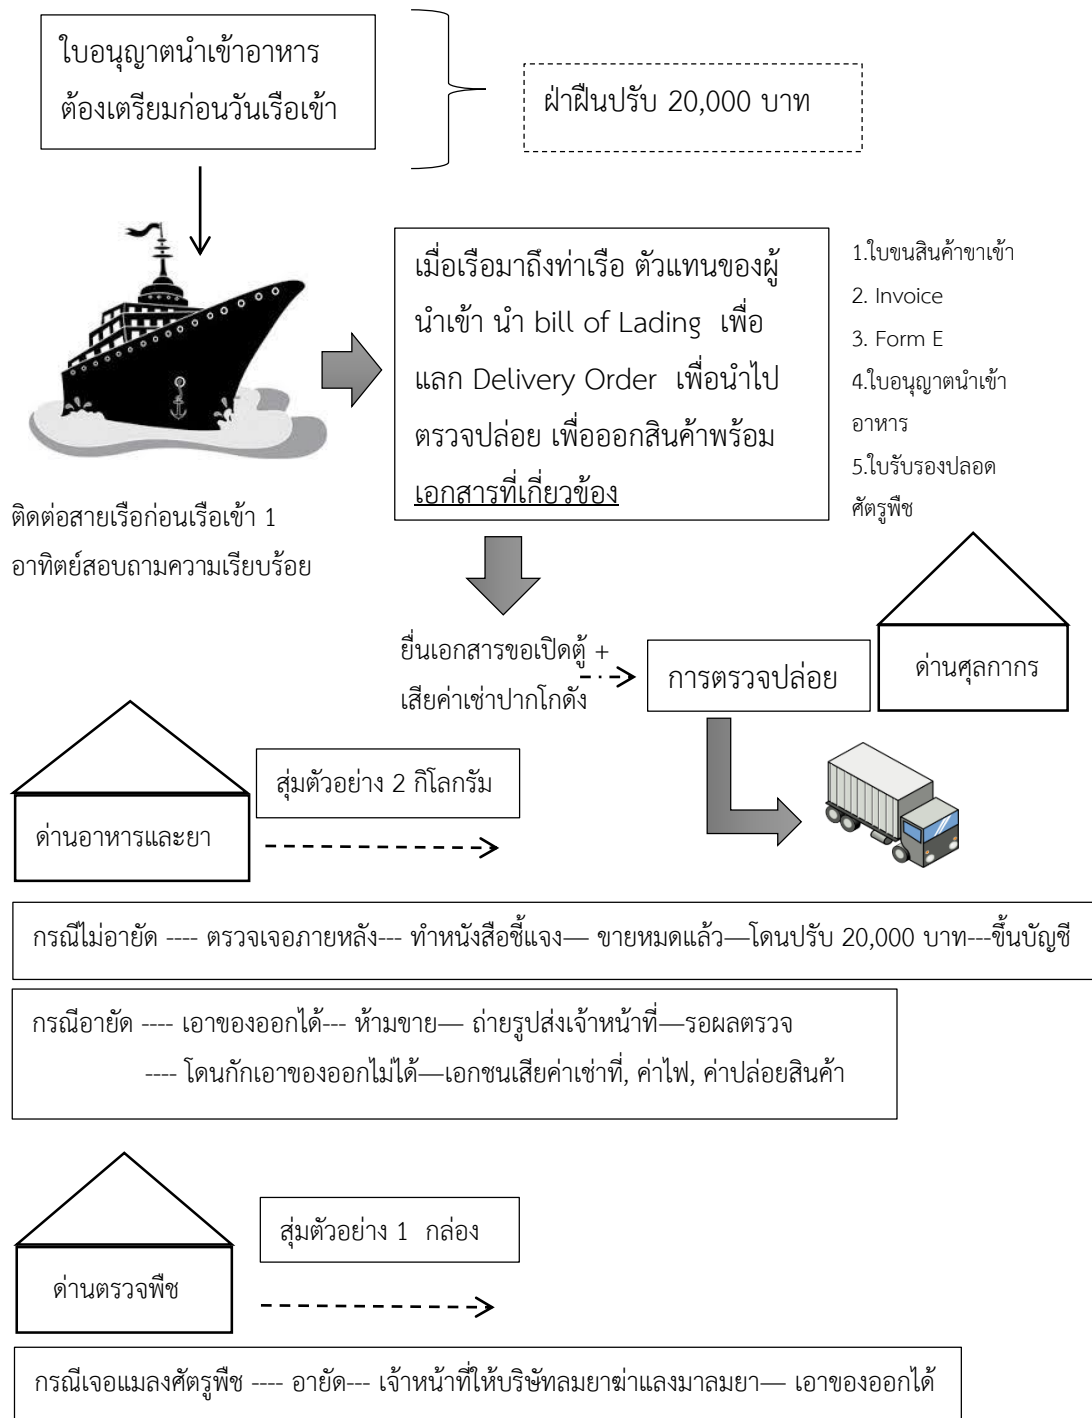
ใบอนุญาตนำเข้าอาหาร ต้องเตรียมก่อนวันเรือเข้า

ฝ่าฝืนปรับ 20,000 บาท

เมื่อเรือมาถึงท่าเรือ ตัวแทนของผู้นำเข้า นำ bill of Lading เพื่อแลก Delivery Order เพื่อนำไปตรวจปล่อย เพื่อออกสินค้าพร้อมเอกสารที่เกี่ยวข้อง

1.ใบขนสินค้าขาเข้า
2. Invoice
3. Form E
4.ใบอนุญาตนำเข้าอาหาร
5.ใบรับรองปลอดศัตรูพืช

ติดต่อสายเรือก่อนเรือเข้า 1 อาทิตย์สอบถามความเรียบร้อย

ยื่นเอกสารขอเปิดตู้ + เสียค่าเช่าปากโกดัง

การตรวจปล่อย

ด่านศุลกากร

สุ่มตัวอย่าง 2 กิโลกรัม

ด่านอาหารและยา

กรณีไม่อายัด ---- ตรวจเจอภายหลัง--- ทำหนังสือชี้แจง— ขายหมดแล้ว—โดนปรับ 20,000 บาท---ขึ้นบัญชี

กรณีอายัด ---- เอาของออกได้--- ห้ามขาย— ถ่ายรูปส่งเจ้าหน้าที่—รอผลตรวจ
---- โดนกักเอาของออกไม่ได้—เอกชนเสียค่าเช่าที่, ค่าไฟ, ค่าปล่อยสินค้า

สุ่มตัวอย่าง 1 กล่อง

ด่านตรวจพืช

กรณีเจอแมลงศัตรูพืช ---- อายัด--- เจ้าหน้าที่ให้บริษัทลมยาฆ่าแลงมาลมยา— เอาของออกได้